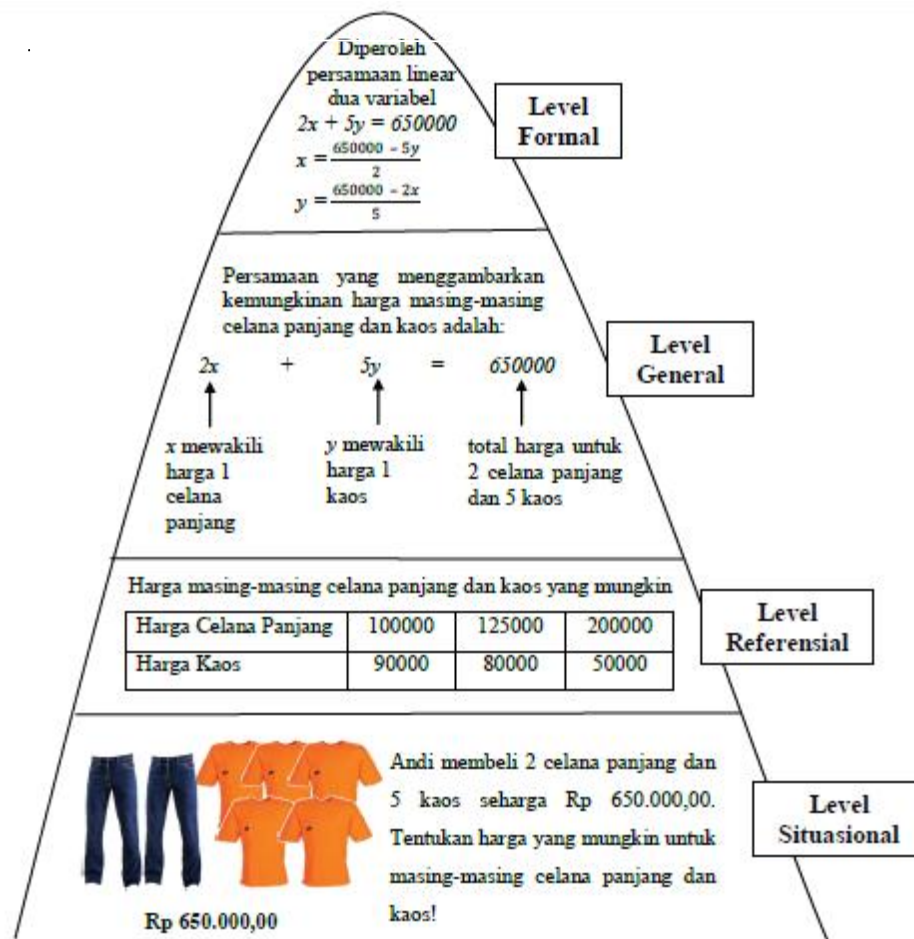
Diperoleh persamaan linear dua variabel
$2x + 5y = 650000$
$x = \frac{650000 - 5y}{2}$
$y = \frac{650000 - 2x}{5}$

Level Formal

Persamaan yang menggambarkan kemungkinan harga masing-masing celana panjang dan kaos adalah:

$2x$ + $5y$ = $650000$

$x$ mewakili harga 1 celana panjang

$y$ mewakili harga 1 kaos

total harga untuk 2 celana panjang dan 5 kaos

Level General

Harga masing-masing celana panjang dan kaos yang mungkin

| Harga Celana Panjang | 100000 | 125000 | 200000 |
|---|---|---|---|
| Harga Kaos | 90000 | 80000 | 50000 |

Level Referensial

Rp 650.000,00

Andi membeli 2 celana panjang dan 5 kaos seharga Rp 650.000,00. Tentukan harga yang mungkin untuk masing-masing celana panjang dan kaos!

Level Situasional